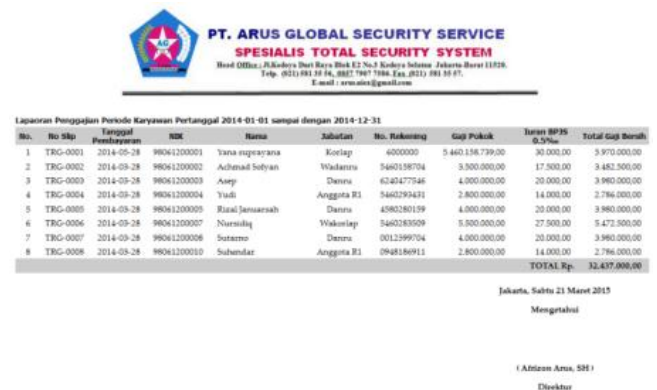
AG

PT. ARUS GLOBAL SECURITY SERVICE

SPESIALIS TOTAL SECURITY SYSTEM

Head Office : Jl.Kedoya Duri Raya Blok E2 No.5 Kedoya Selatan Jakarta-Barat 11520. Telp. (021) 581 35 56, 0857 7907 7086. Fax (021) 581 35 57. E-mail : arus.aiss@gmail.com

Lapaoran Penggajian Periode Karyawan Pertanggal 2014-01-01 sampai dengan 2014-12-31

| No. | No Slip | Tanggal Pembayaran | NIK | Nama | Jabatan | No. Rekening | Gaji Pokok | Iuran BPJS 0.5% | Total Gaji Bersih |
|---|---|---|---|---|---|---|---|---|---|
| 1 | TRG-0001 | 2014-03-28 | 98061200001 | Yana supryana | Korlap | 6000000 | 5.460.158.739,00 | 30.000,00 | 5.970.000,00 |
| 2 | TRG-0002 | 2014-03-28 | 98061200002 | Achmad Sofyan | Wadanru | 5460158704 | 3.500.000,00 | 17.500,00 | 3.482.500,00 |
| 3 | TRG-0003 | 2014-03-28 | 98061200003 | Asep | Danru | 6240477546 | 4.000.000,00 | 20.000,00 | 3.980.000,00 |
| 4 | TRG-0004 | 2014-03-28 | 98061200004 | Yudi | Anggota R1 | 5460293431 | 2.800.000,00 | 14.000,00 | 2.786.000,00 |
| 5 | TRG-0005 | 2014-03-28 | 98061200005 | Rizal Januarsah | Danru | 4580280159 | 4.000.000,00 | 20.000,00 | 3.980.000,00 |
| 6 | TRG-0006 | 2014-03-28 | 98061200007 | Nursidiq | Wakorlap | 5460283509 | 5.500.000,00 | 27.500,00 | 5.472.500,00 |
| 7 | TRG-0007 | 2014-03-28 | 98061200008 | Sutarno | Danru | 0012399704 | 4.000.000,00 | 20.000,00 | 3.980.000,00 |
| 8 | TRG-0008 | 2014-03-28 | 98061200010 | Suhendar | Anggota R1 | 0948186911 | 2.800.000,00 | 14.000,00 | 2.786.000,00 |
| | | | | | | | | TOTAL Rp. | 32.437.000,00 |

Jakarta, Sabtu 21 Maret 2015

Mengetahui

( Afrizon Arus, SH )

Direktur